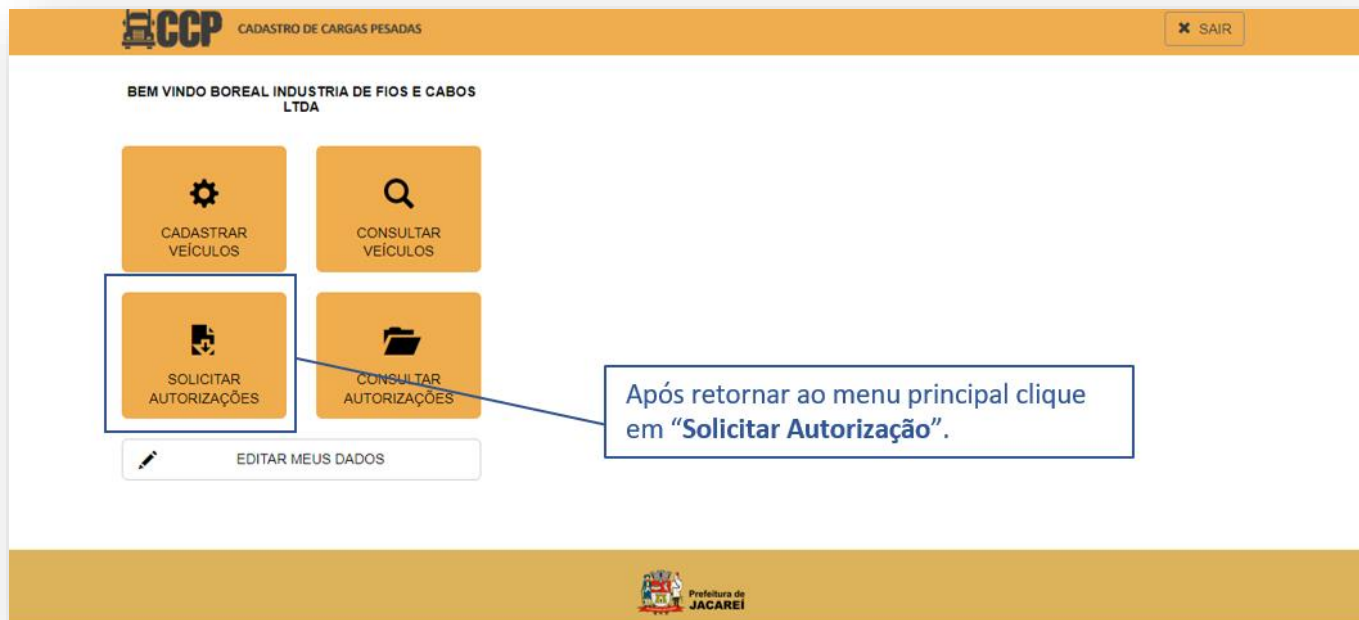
CCP CADASTRO DE CARGAS PESADAS

✖ SAIR

BEM VINDO BOREAL INDUSTRIA DE FIOS E CABOS LTDA

CADASTRAR VEÍCULOS

CONSULTAR VEÍCULOS

SOLICITAR AUTORIZAÇÕES

CONSULTAR AUTORIZAÇÕES

EDITAR MEUS DADOS

Após retornar ao menu principal clique em "**Solicitar Autorização**".

Prefeitura de JACAREÍ